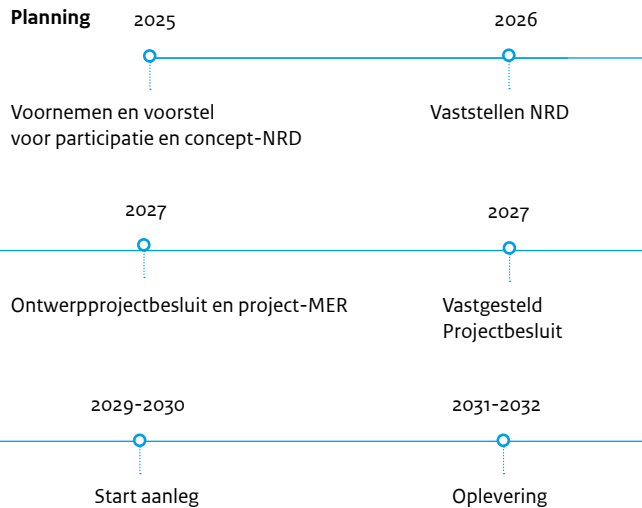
Planning

2025

Voornemen en voorstel voor participatie en concept-NRD

2026

Vaststellen NRD

2027

Ontwerpprojectbesluit en project-MER

2027

Vastgesteld Projectbesluit

2029-2030

Start aanleg

2031-2032

Oplevering